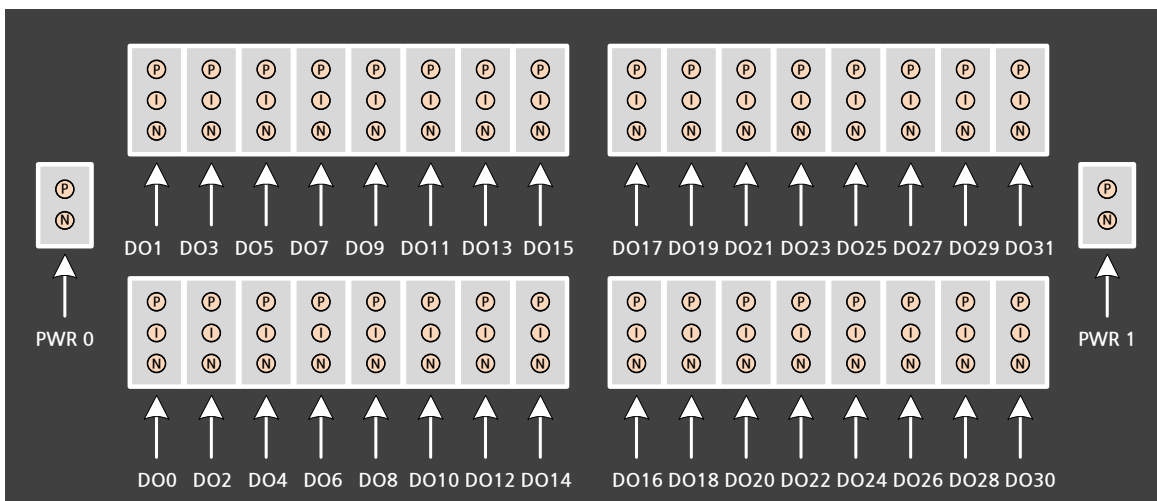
P P P P P P P P
I I I I I I I I
N N N N N N N N

P P P P P P P P
I I I I I I I I
N N N N N N N N

P
N

P
N

DO1 DO3 DO5 DO7 DO9 DO11 DO13 DO15

DO17 DO19 DO21 DO23 DO25 DO27 DO29 DO31

P P P P P P P P
I I I I I I I I
N N N N N N N N

P P P P P P P P
I I I I I I I I
N N N N N N N N

PWR 0

PWR 1

DO0 DO2 DO4 DO6 DO8 DO10 DO12 DO14

DO16 DO18 DO20 DO22 DO24 DO26 DO28 DO30